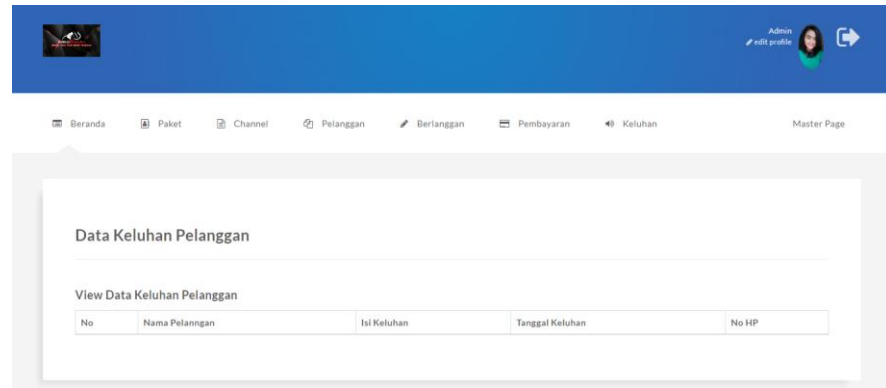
Admin
edit profile

Beranda Paket Channel Pelanggan Berlanggan Pembayaran Keluhan Master Page

Data Keluhan Pelanggan

View Data Keluhan Pelanggan

| No | Nama Pelanngan | Isi Keluhan | Tanggal Keluhan | No HP |
|---|---|---|---|---|